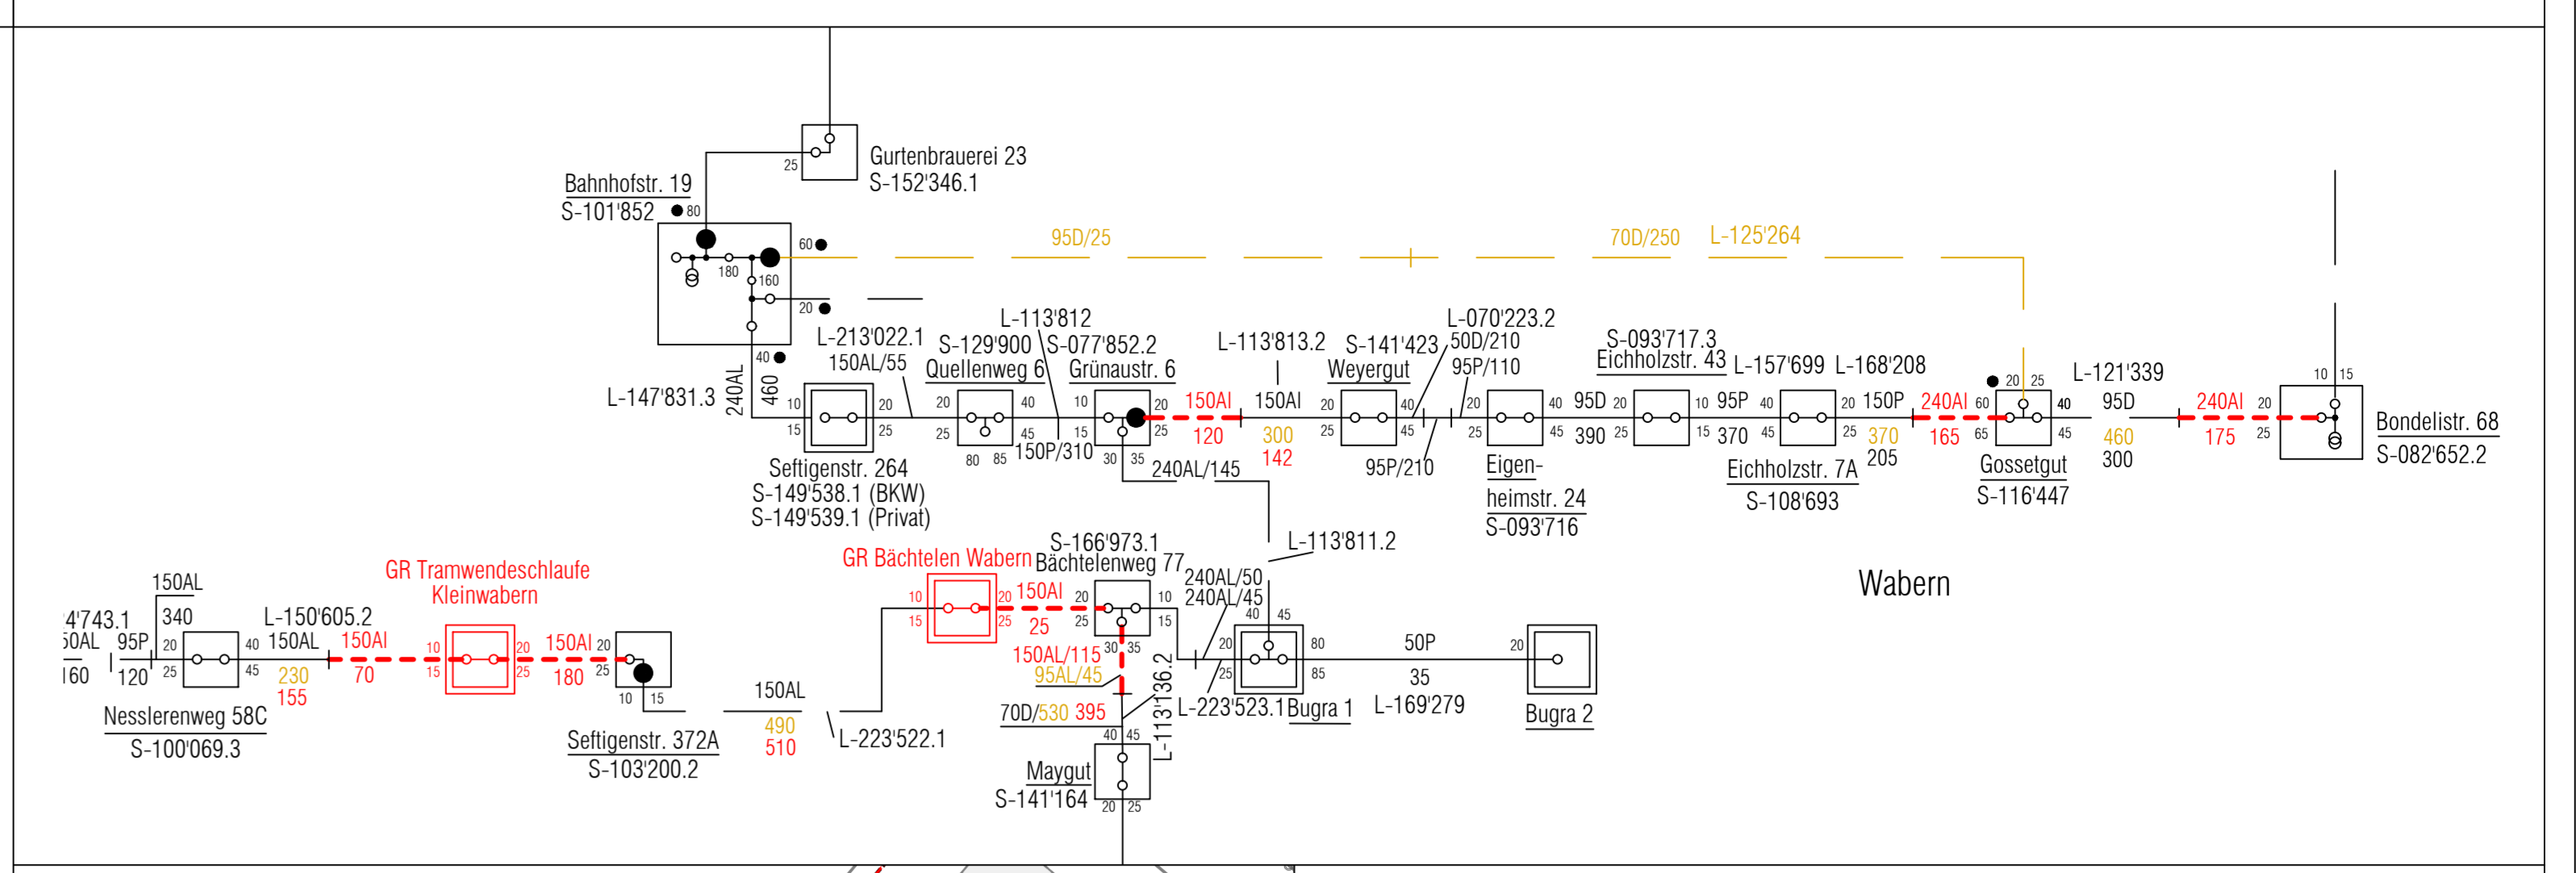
Gurtenbrauerei 23
S-152'346.1
25

Bahnhofstr. 19
S-101'852
80
60
180
160
20
40

95D/25
70D/250
L-125'264

L-213'022.1
150AL/55
L-113'812
S-129'900
S-077'852.2
Quellenweg 6
Grünaustr. 6
L-113'813.2
150AI
120
150AI
300
142
S-141'423
Weyergut
L-070'223.2
50D/210
95P/110
95P/210
S-093'717.3
Eichholzstr. 43
L-157'699
L-168'208
95D
390
95P
370
150P
370
205
240AI
165
L-121'339
95D
460
300
240AI
175

L-147'831.3
240AL
460
10
15
20
25
20
25
40
45
80
85
150P/310
10
15
20
25
30
35
240AL/145
20
25
40
45
20
25
40
45
20
25
10
15
40
45
20
25
60
65
20
25
40
45
10
15
20
25

Seftigenstr. 264
S-149'538.1 (BKW)
S-149'539.1 (Privat)
Eigen-
heimstr. 24
S-093'716
Eichholzstr. 7A
S-108'693
Gossetgut
S-116'447
Bondelistr. 68
S-082'652.2

L-113'811.2
S-166'973.1
GR Bächtelen Wabern
Bächtelenweg 77
240AL/50
240AL/45
Wabern

4'743.1
50AL
160
150AL
340
95P
120
20
25
40
45
L-150'605.2
150AL
150AI
230
155
70
GR Tramwendeschlaufe
Kleinwabern
10
15
20
25
150AI
180
20
25
10
15
Nesslerenweg 58C
S-100'069.3
Seftigenstr. 372A
S-103'200.2
150AL
490
510
L-223'522.1

10
15
20
25
150AI
25
20
25
10
15
30
35
150AL/115
95AL/45
70D/530 395
L-113'136.2
40
45
Maygut
S-141'164
20
25
40
45
20
25
80
85
L-223'523.1
Bugra 1
50P
35
L-169'279
20
Bugra 2